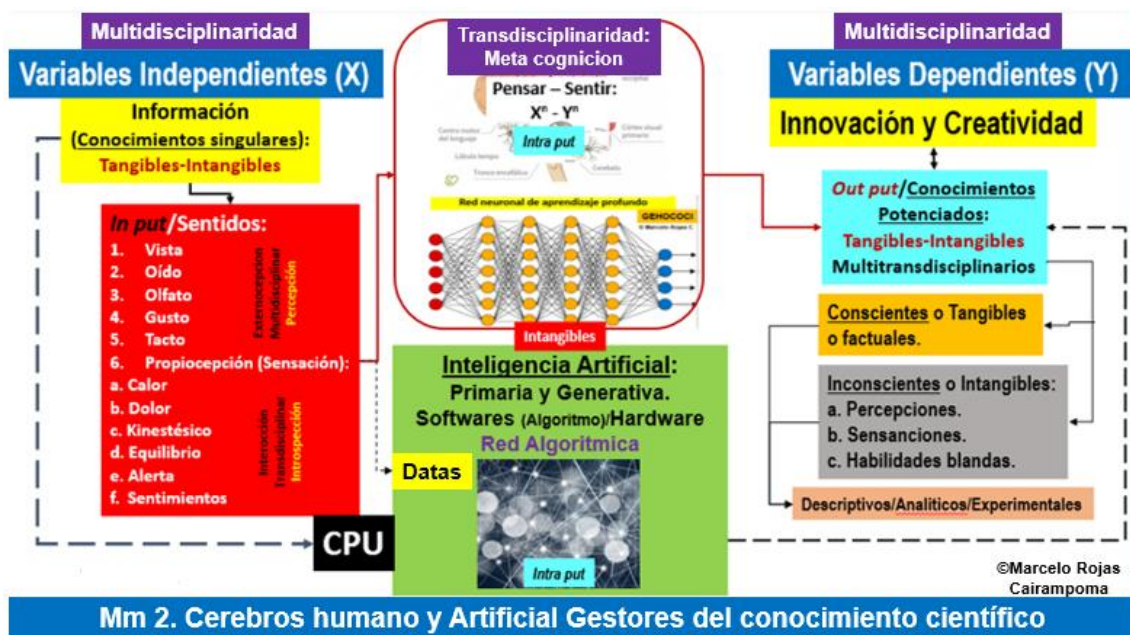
Multidisciplinaridad

Variables Independientes (X)

Información (Conocimientos singulares): Tangibles-Intangibles

In put/Sentidos:
1. Vista
2. Oído
3. Olfato
4. Gusto
5. Tacto
6. Propiocepción (Sensación):
a. Calor
b. Dolor
c. Kinestésico
d. Equilibrio
e. Alerta
f. Sentimientos

Exterocepción Multidisciplinar Percepción

Interocción Transdisciplinar Introspección

CPU

Transdisciplinaridad: Meta cognicion

Pensar – Sentir: $X^n$ - $Y^n$

Intra put

Red neuronal de aprendizaje profundo

GEHOCOCI

Intangibles

Inteligencia Artificial: Primaria y Generativa. Softwares (Algoritmo)/Hardware

Red Algoritmica

Datas

Intra put

Multidisciplinaridad

Variables Dependientes (Y)

Innovación y Creatividad

Out put/Conocimientos Potenciados: Tangibles-Intangibles Multitransdisciplinarios

Conscientes o Tangibles o factuales.

Inconscientes o Intangibles:
a. Percepciones.
b. Sensanciones.
c. Habilidades blandas.

Descriptivos/Analiticos/Experimentales

©Marcelo Rojas Cairampoma

Mm 2. Cerebros humano y Artificial Gestores del conocimiento científico